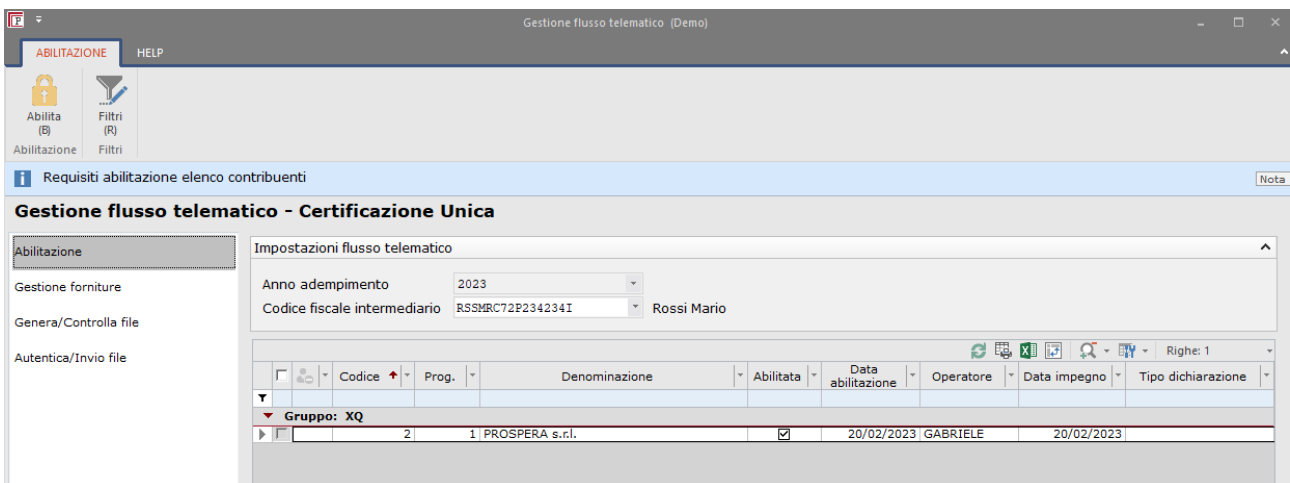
Gestione flusso telematico (Demo)

ABILITAZIONE HELP

Abilita (B)
Filtri (R)
Abilitazione Filtri

Requisiti abilitazione elenco contribuenti

Nota

Gestione flusso telematico - Certificazione Unica

Abilitazione
Gestione forniture
Genera/Controlla file
Autentica/Invio file

Impostazioni flusso telematico

Anno adempimento 2023
Codice fiscale intermediario RSSMRC72P234234I Rossi Mario

Righe: 1

| | Codice | Prog. | Denominazione | Abilitata | Data abilitazione | Operatore | Data impegno | Tipo dichiarazione |
|---|---|---|---|---|---|---|---|---|
| Gruppo: XQ | | | | | | | | |
| | 2 | 1 | PROSPERA s.r.l. | ☑ | 20/02/2023 | GABRIELE | 20/02/2023 | |